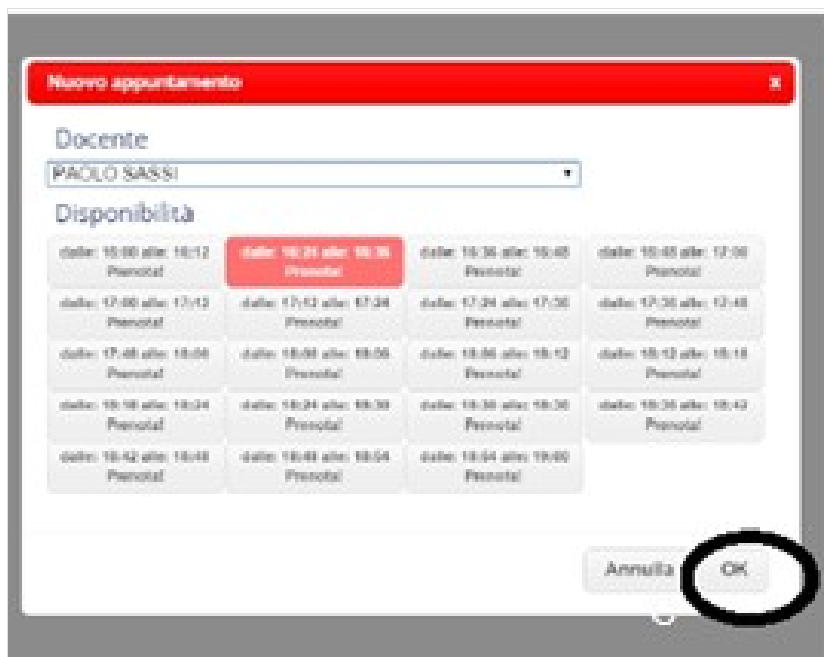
Nuovo appuntamento

x

Docente

PAOLO SASSI

Disponibilità

dalle: 16:00 alle: 16:12 Prenota!

dalle: 16:24 alle: 16:36 Prenota!

dalle: 16:36 alle: 16:48 Prenota!

dalle: 16:48 alle: 17:00 Prenota!

dalle: 17:00 alle: 17:12 Prenota!

dalle: 17:12 alle: 17:24 Prenota!

dalle: 17:24 alle: 17:36 Prenota!

dalle: 17:36 alle: 17:48 Prenota!

dalle: 17:48 alle: 18:00 Prenota!

dalle: 18:00 alle: 18:06 Prenota!

dalle: 18:06 alle: 18:12 Prenota!

dalle: 18:12 alle: 18:18 Prenota!

dalle: 18:18 alle: 18:24 Prenota!

dalle: 18:24 alle: 18:30 Prenota!

dalle: 18:30 alle: 18:36 Prenota!

dalle: 18:36 alle: 18:42 Prenota!

dalle: 18:42 alle: 18:48 Prenota!

dalle: 18:48 alle: 18:54 Prenota!

dalle: 18:54 alle: 19:00 Prenota!

Annulla

OK